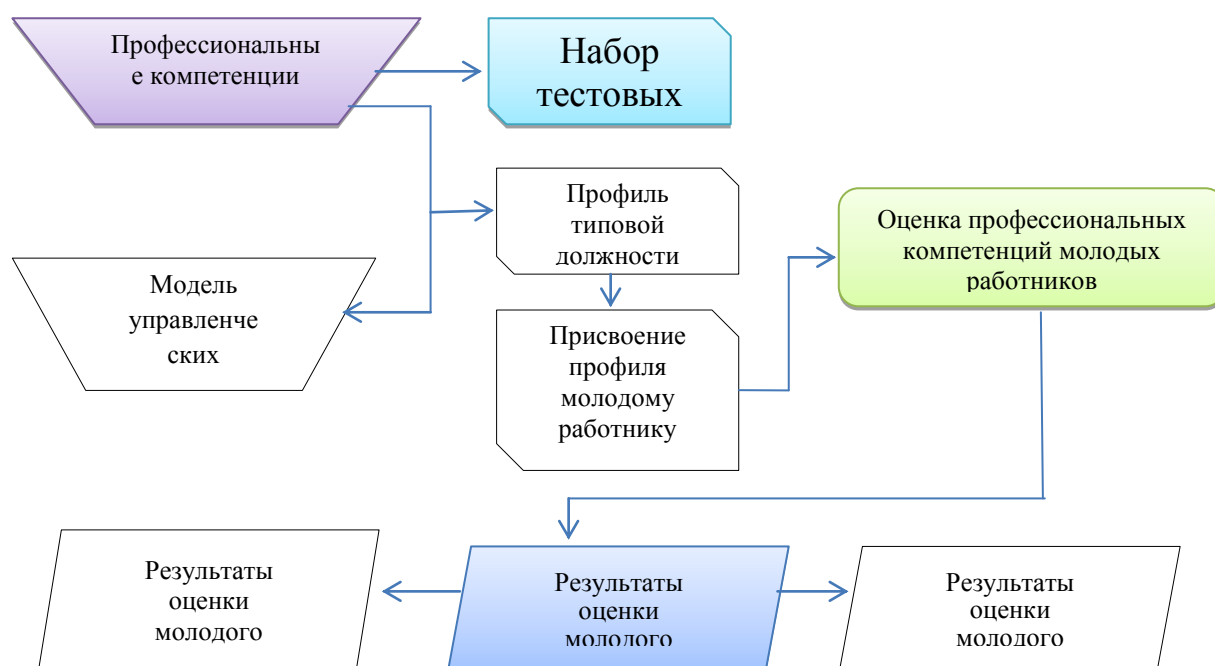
Профессиональны е компетенции

Набор тестовых

Профиль типовой должности

Оценка профессиональных компетенций молодых работников

Модель управленче ских

Присвоение профиля молодому работнику

Результаты оценки молодого

Результаты оценки молодого

Результаты оценки молодого